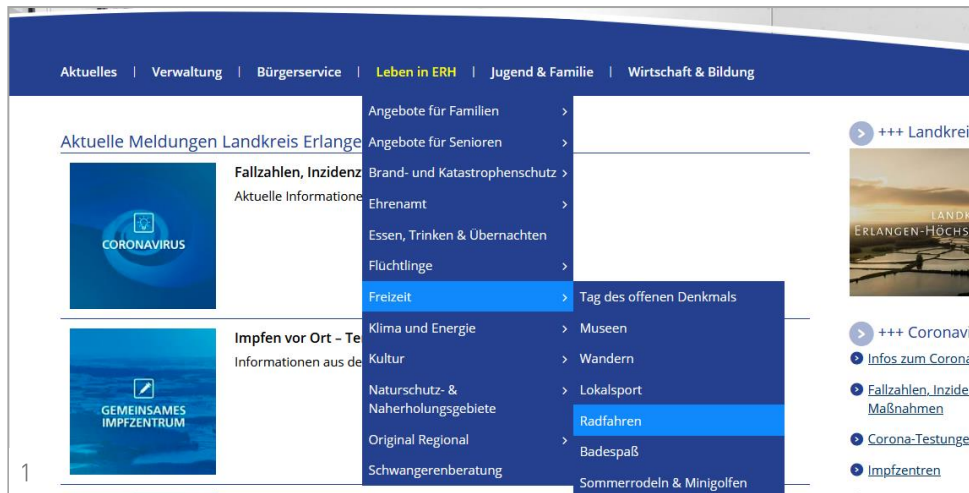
Aktuelles | Verwaltung | Bürgerservice | Leben in ERH | Jugend & Familie | Wirtschaft & Bildung

Aktuelle Meldungen Landkreis Erlange

CORONAVIRUS

Fallzahlen, Inzidenz

Aktuelle Informatione

GEMEINSAMES IMPFZENTRUM

Impfen vor Ort – Te

Informationen aus de

Angebote für Familien >
Angebote für Senioren >
Brand- und Katastrophenschutz >
Ehrenamt >
Essen, Trinken & Übernachten
Flüchtlinge >
Freizeit >
Klima und Energie >
Kultur >
Naturschutz- & Naherholungsgebiete >
Original Regional >
Schwangerenberatung

Tag des offenen Denkmals
Museen
Wandern
Lokalsport
Radfahren
Badespaß
Sommerrodeln & Minigolfen

+++ Landkrei

LANDK
ERLANGEN-HÖCHS

+++ Coronavi

Infos zum Corona

Fallzahlen, Inzide Maßnahmen

Corona-Testunge

Impfzentren

1